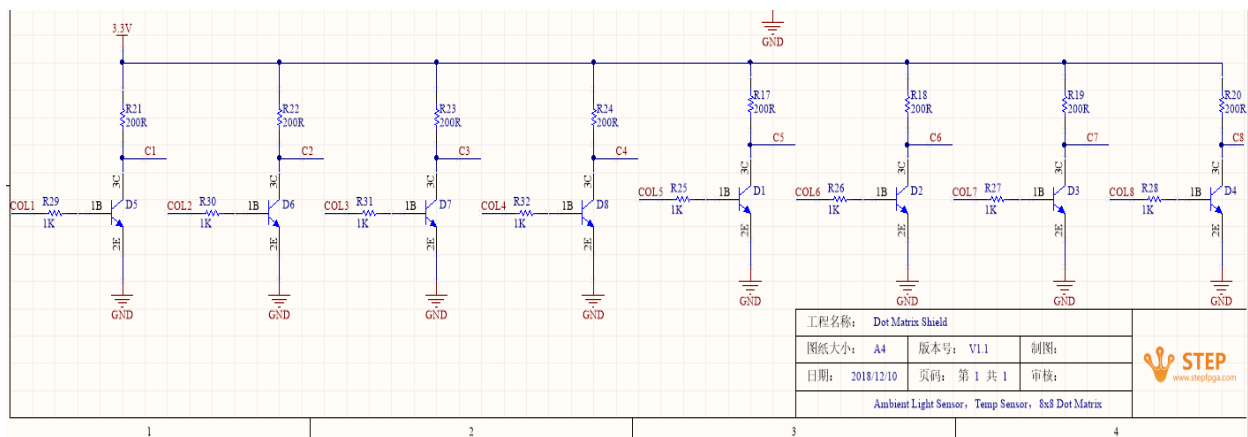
3.3V

GND

R21
200R
C1
3C
COL1 R29 1K 1B D5
2E
GND

R22
200R
C2
3C
COL2 R30 1K 1B D6
2E
GND

R23
200R
C3
3C
COL3 R31 1K 1B D7
2E
GND

R24
200R
C4
3C
COL4 R32 1K 1B D8
2E
GND

R17
200R
C5
3C
COL5 R25 1K 1B D1
2E
GND

R18
200R
C6
3C
COL6 R26 1K 1B D2
2E
GND

R19
200R
C7
3C
COL7 R27 1K 1B D3
2E
GND

R20
200R
C8
3C
COL8 R28 1K 1B D4
2E
GND

| 工程名称: Dot Matrix Shield | | |
|---|---|---|
| 图纸大小: A4 | 版本号: V1.1 | 制图: |
| 日期: 2018/12/10 | 页码: 第 1 共 1 | 审核: |
| Ambient Light Sensor, Temp Sensor, 8x8 Dot Matrix | | |

STEP
www.stepfpga.com

1
2
3
4